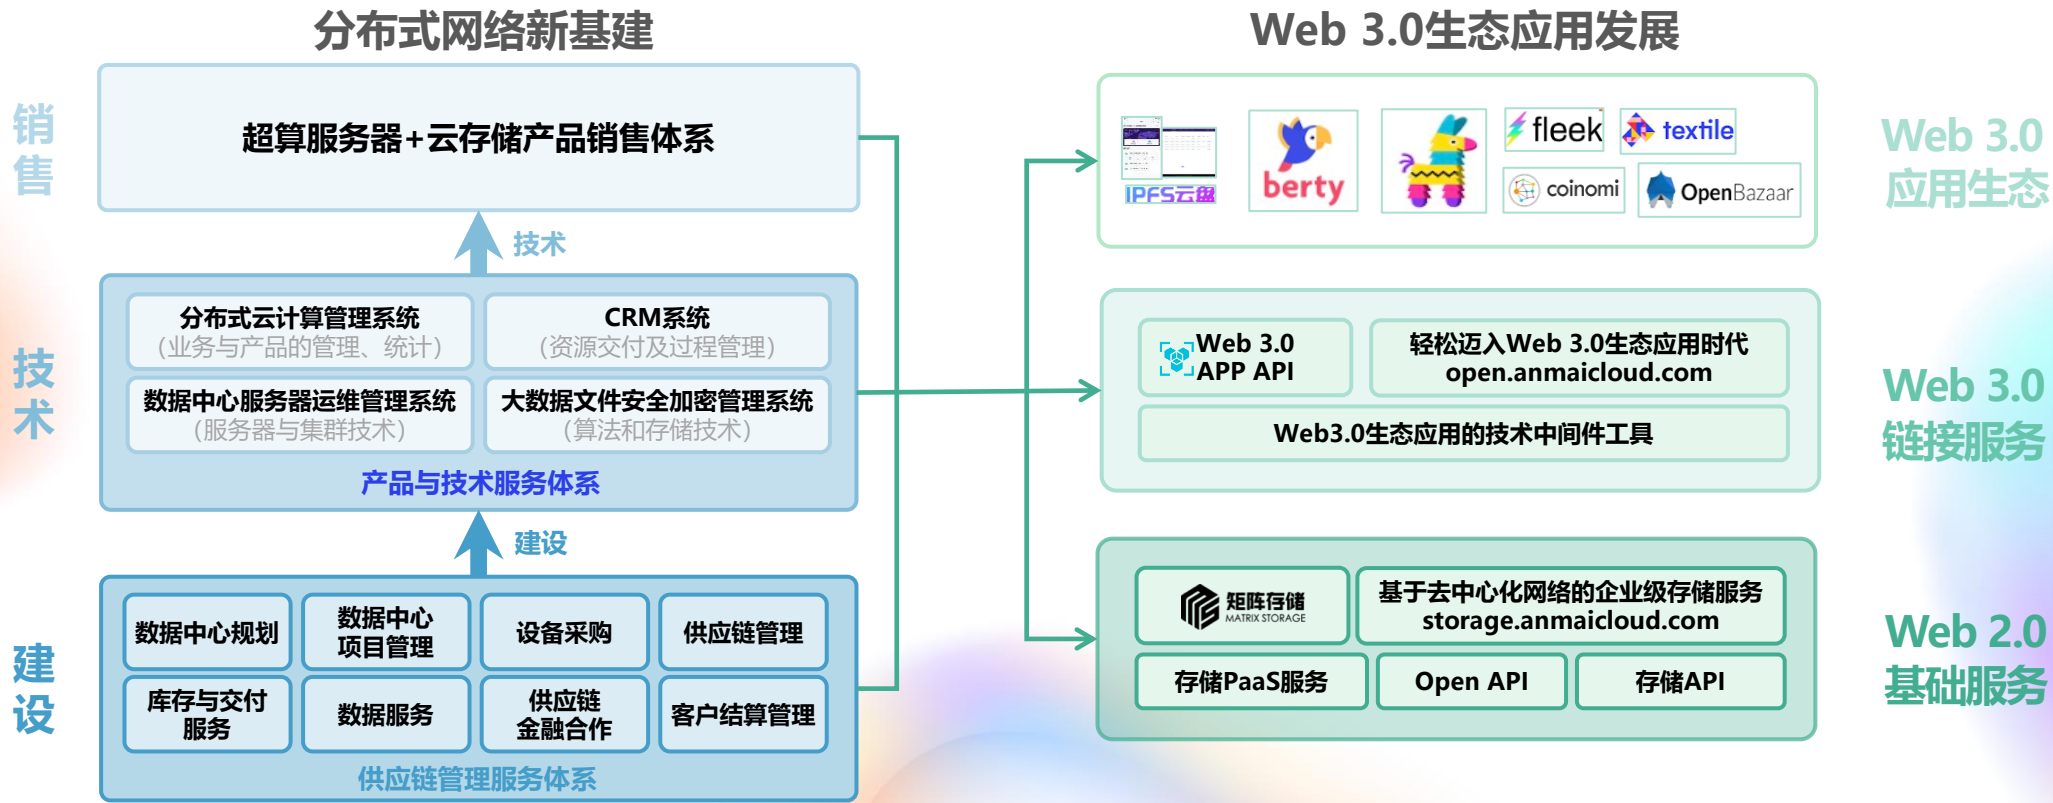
分布式网络新基建

Web 3.0生态应用发展

销售

超算服务器+云存储产品销售体系

技术

技术

分布式云计算管理系统
(业务与产品的管理、统计)

CRM系统
(资源交付及过程管理)

数据中心服务器运维管理系统
(服务器与集群技术)

大数据文件安全加密管理系统
(算法和存储技术)

产品与技术服务体系

建设

建设

数据中心规划

数据中心项目管理

设备采购

供应链管理

库存与交付服务

数据服务

供应链金融合作

客户结算管理

供应链管理服务体系

IPFS云盘

berty

fleek

textile

coinomi

OpenBazaar

Web 3.0 应用生态

Web 3.0 APP API

轻松迈入Web 3.0生态应用时代
open.anmaicloud.com

Web3.0生态应用的技术中间件工具

Web 3.0 链接服务

矩阵存储 MATRIX STORAGE

基于去中心化网络的企业级存储服务
storage.anmaicloud.com

存储PaaS服务

Open API

存储API

Web 2.0 基础服务